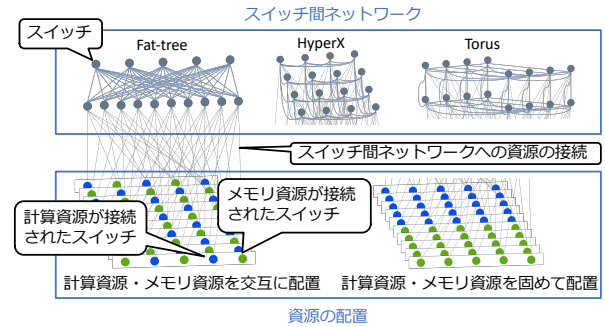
スイッチ間ネットワーク

スイッチ

Fat-tree

HyperX

Torus

スイッチ間ネットワークへの資源の接続

メモリ資源が接続されたスイッチ

計算資源が接続されたスイッチ

計算資源・メモリ資源を交互に配置

計算資源・メモリ資源を固めて配置

資源の配置